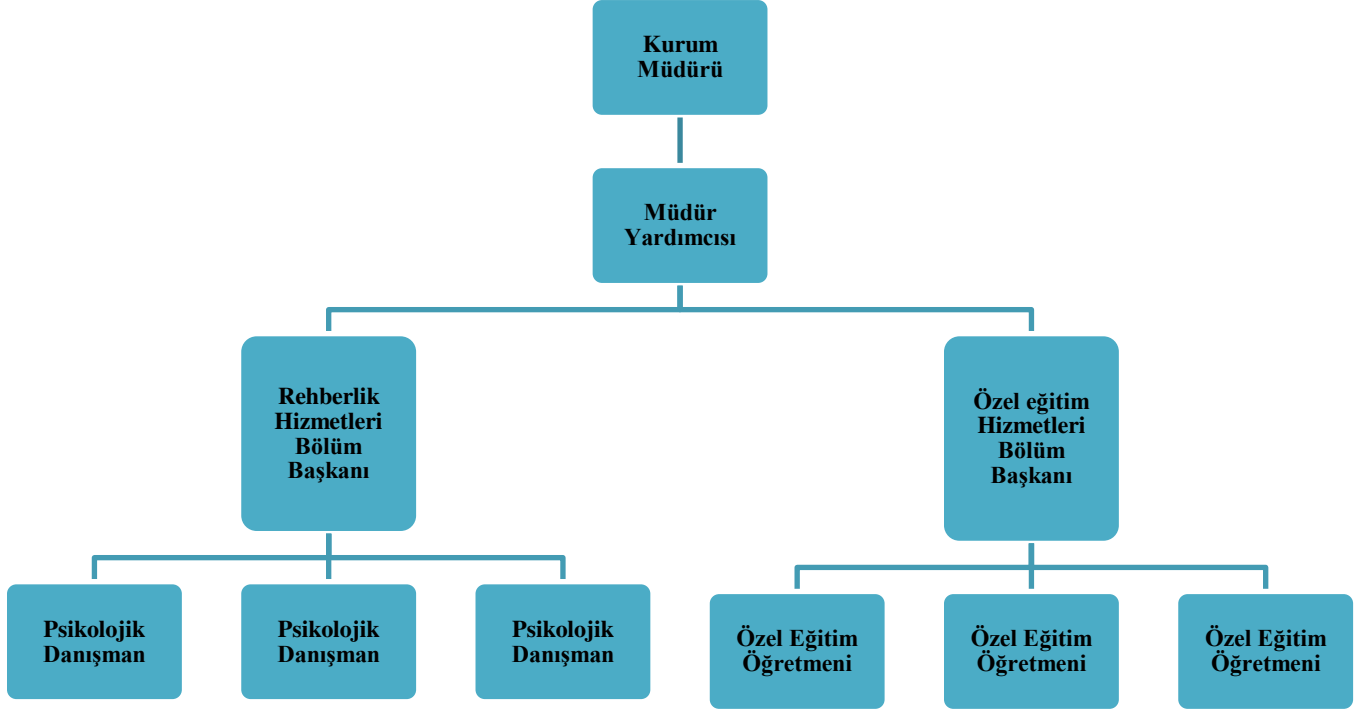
Kurum Müdürü

Müdür Yardımcısı

Rehberlik Hizmetleri Bölüm Başkanı

Özel eğitim Hizmetleri Bölüm Başkanı

Psikolojik Danışman

Psikolojik Danışman

Psikolojik Danışman

Özel Eğitim Öğretmeni

Özel Eğitim Öğretmeni

Özel Eğitim Öğretmeni